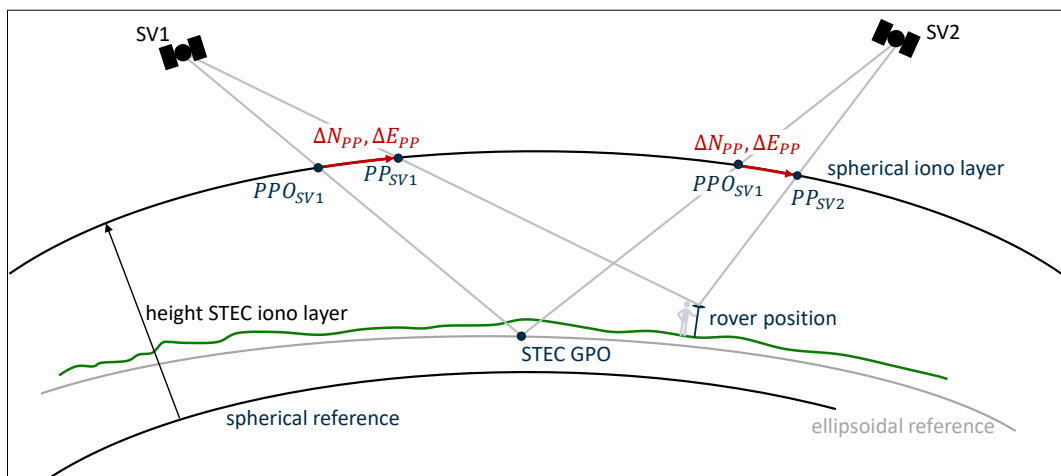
SV1

SV2

$\Delta N_{PP}, \Delta E_{PP}$

$\Delta N_{PP}, \Delta E_{PP}$

$PPO_{SV1}$

$PP_{SV1}$

$PPO_{SV1}$

$PP_{SV2}$

spherical iono layer

height STEC iono layer

rover position

STEC GPO

spherical reference

ellipsoidal reference